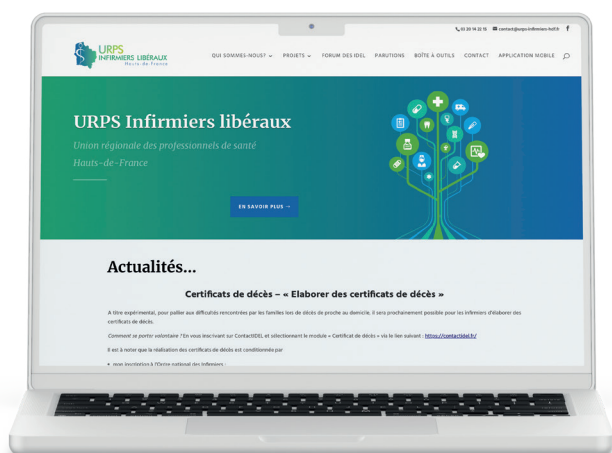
03 20 14 22 15 contact@urps-infirmiers-hdf.fr

URPS INFIRMIERS LIBÉRAUX Hauts-de-France

QUI SOMMES-NOUS? PROJETS FORUM DES IDEL PARUTIONS BOÎTE À OUTILS CONTACT APPLICATION MOBILE

URPS Infirmiers libéraux

Union régionale des professionnels de santé Hauts-de-France

EN SAVOIR PLUS →

Actualités...

Certificats de décès – « Elaborer des certificats de décès »

A titre expérimental, pour pallier aux difficultés rencontrées par les familles lors de décès de proche au domicile, il sera prochainement possible pour les infirmiers d'élaborer des certificats de décès.

Comment se porter volontaire ? En vous inscrivant sur ContactIDEL et sélectionnant le module « Certificat de décès » via le lien suivant : https://contactidel.fr/

Il est à noter que la réalisation des certificats de décès est conditionnée par

• mon inscription à l'Ordre national des Infirmiers ;